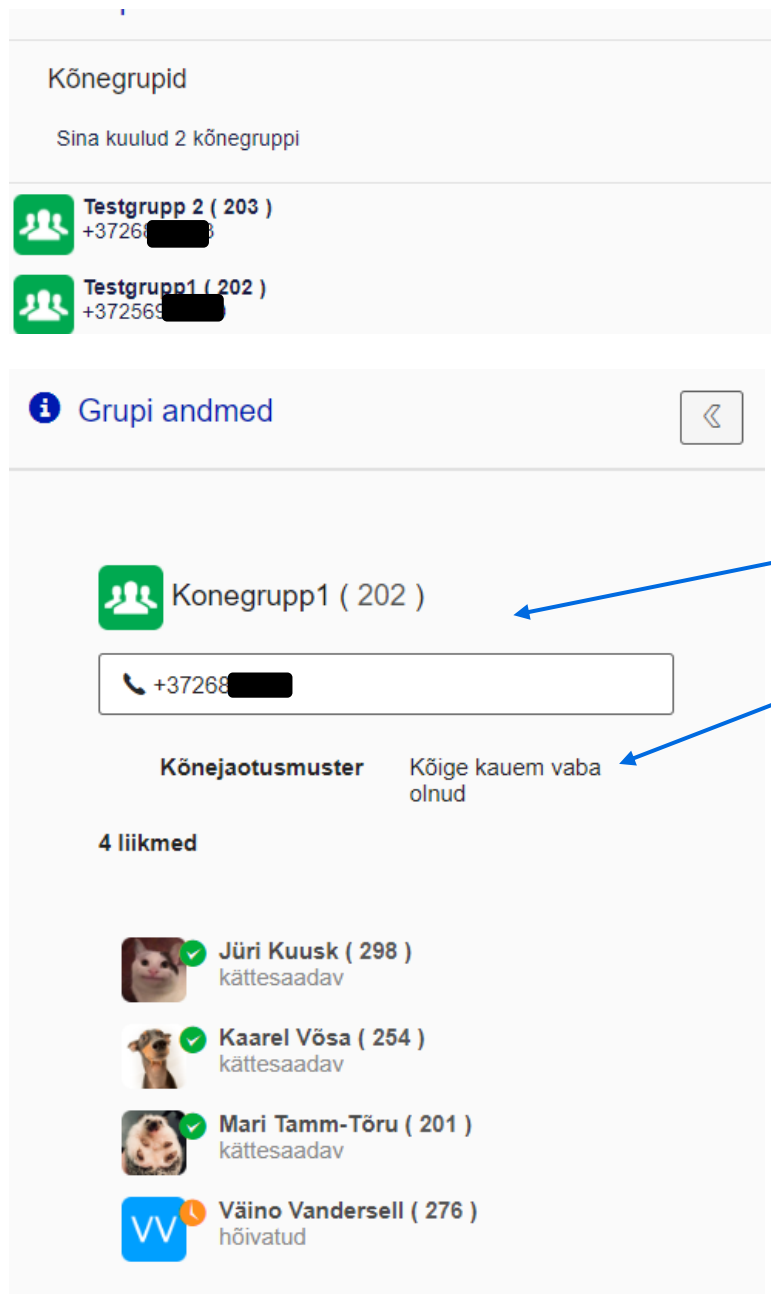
Kõnegrupid

Sina kuulud 2 kõnegruppi

Testgrupp 2 ( 203 )
+37268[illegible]3

Testgrupp1 ( 202 )
+372569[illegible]

Grupi andmed

Konegrupp1 ( 202 )

+37268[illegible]

Kõnejaotusmuster Kõige kauem vaba olnud

4 liikmed

VV

Jüri Kuusk ( 298 )
kättesaadav

Kaarel Võsa ( 254 )
kättesaadav

Mari Tamm-Tõru ( 201 )
kättesaadav

Väino Vandersell ( 276 )
hõivatud